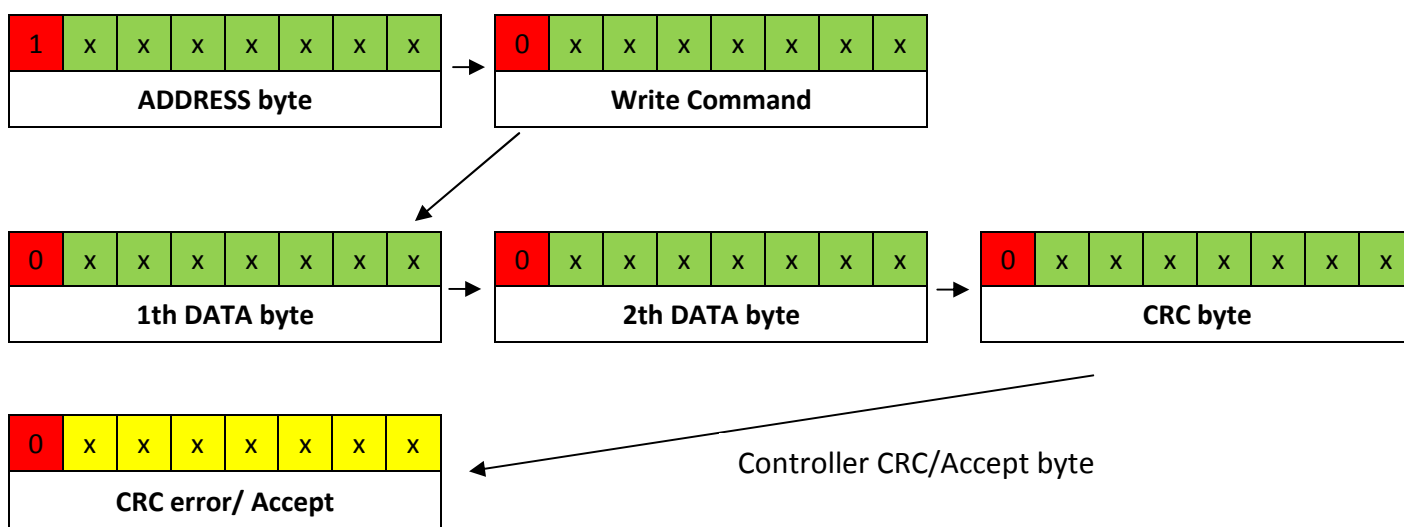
| 1 | x | x | x | x | x | x | x |
|---|---|---|---|---|---|---|---|

ADDRESS byte

| 0 | x | x | x | x | x | x | x |
|---|---|---|---|---|---|---|---|

Write Command

| 0 | x | x | x | x | x | x | x |
|---|---|---|---|---|---|---|---|

1th DATA byte

| 0 | x | x | x | x | x | x | x |
|---|---|---|---|---|---|---|---|

2th DATA byte

| 0 | x | x | x | x | x | x | x |
|---|---|---|---|---|---|---|---|

CRC byte

Controller CRC/Accept byte

| 0 | x | x | x | x | x | x | x |
|---|---|---|---|---|---|---|---|

CRC error/ Accept